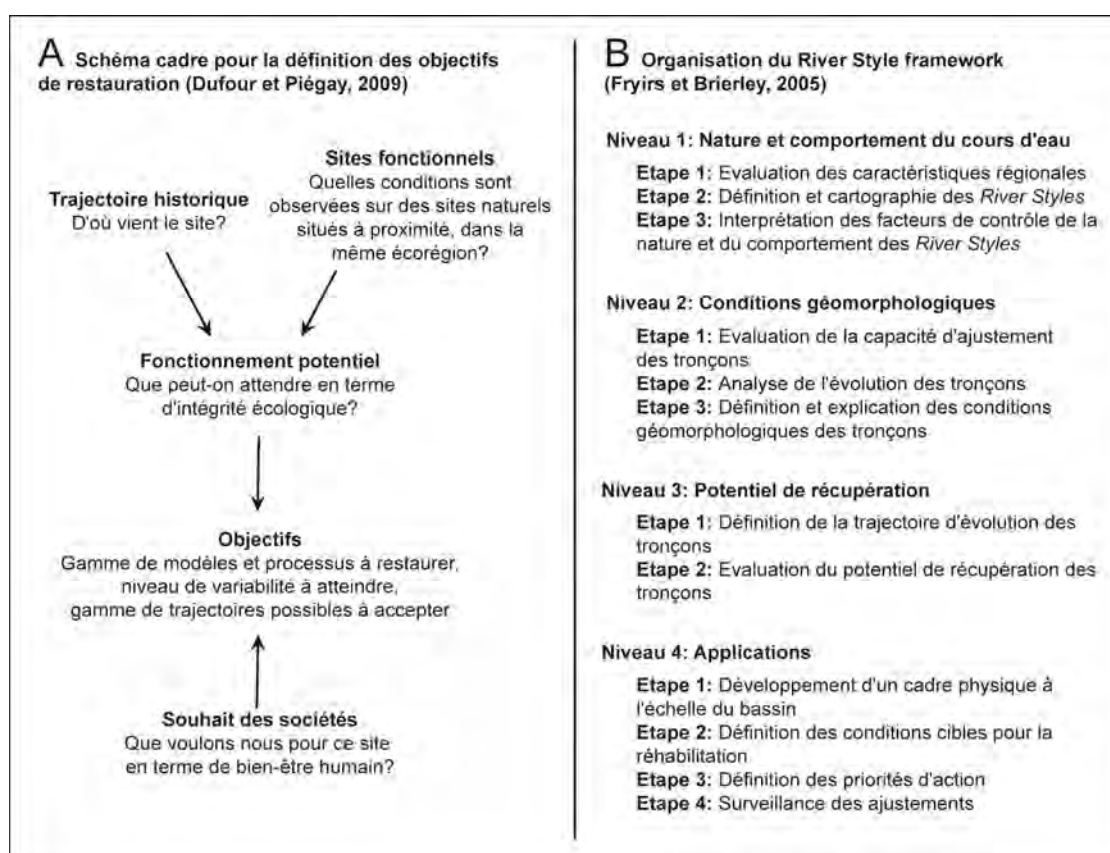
A Schéma cadre pour la définition des objectifs de restauration (Dufour et Piégay, 2009)

Trajectoire historique
D'où vient le site?

Sites fonctionnels
Quelles conditions sont observées sur des sites naturels situés à proximité, dans la même écorégion?

Fonctionnement potentiel
Que peut-on attendre en terme d'intégrité écologique?

Objectifs
Gamme de modèles et processus à restaurer, niveau de variabilité à atteindre, gamme de trajectoires possibles à accepter

Souhait des sociétés
Que voulons nous pour ce site en terme de bien-être humain?

B Organisation du River Style framework (Fryirs et Brierley, 2005)

Niveau 1: Nature et comportement du cours d'eau
Etape 1: Evaluation des caractéristiques régionales
Etape 2: Définition et cartographie des River Styles
Etape 3: Interprétation des facteurs de contrôle de la nature et du comportement des River Styles

Niveau 2: Conditions géomorphologiques
Etape 1: Evaluation de la capacité d'ajustement des tronçons
Etape 2: Analyse de l'évolution des tronçons
Etape 3: Définition et explication des conditions géomorphologiques des tronçons

Niveau 3: Potentiel de récupération
Etape 1: Définition de la trajectoire d'évolution des tronçons
Etape 2: Evaluation du potentiel de récupération des tronçons

Niveau 4: Applications
Etape 1: Développement d'un cadre physique à l'échelle du bassin
Etape 2: Définition des conditions cibles pour la réhabilitation
Etape 3: Définition des priorités d'action
Etape 4: Surveillance des ajustements